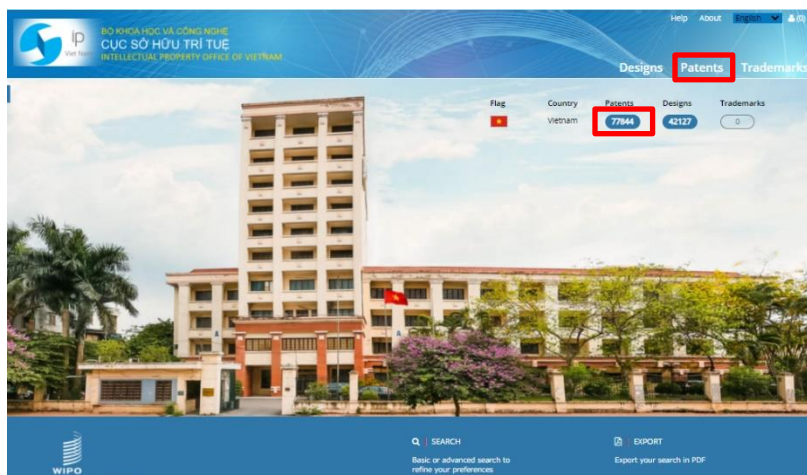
ip Viet Nam
BỘ KHOA HỌC VÀ CÔNG NGHỆ
CỤC SỞ HỮU TRÍ TUỆ
INTELLECTUAL PROPERTY OFFICE OF VIETNAM

Help About English (0)

Designs Patents Trademarks

| Flag | Country | Patents | Designs | Trademarks |
|---|---|---|---|---|
| | Vietnam | 77844 | 42127 | 0 |

WIPO

SEARCH
Basic or advanced search to refine your preferences

EXPORT
Export your search in PDF